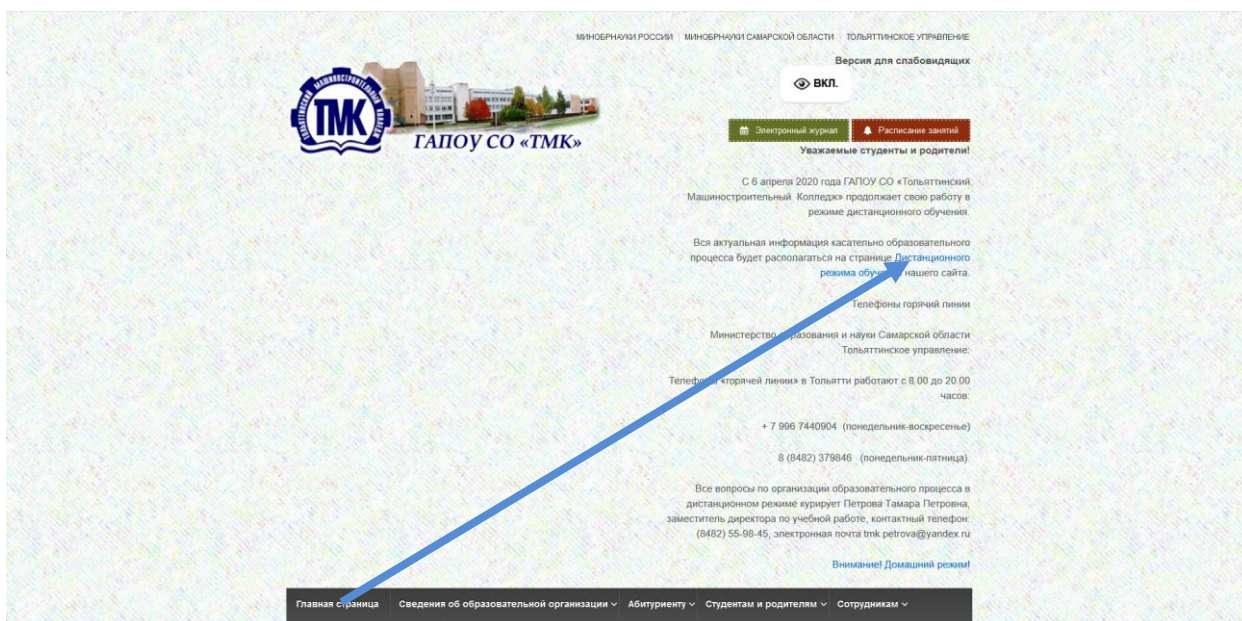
МИНОБРНАУКИ РОССИИ | МИНОБРНАУКИ САМАРСКОЙ ОБЛАСТИ | ТОЛЬЯТТИНСКОЕ УПРАВЛЕНИЕ

Версия для слабовидящих

ВКЛ.

ТМК

ТОЛЬЯТТИНСКИЙ МАШИНОСТРОИТЕЛЬНЫЙ КОЛЛЕДЖ

ГАПОУ СО «ТМК»

Электронный журнал

Расписание занятий

Уважаемые студенты и родители!

С 6 апреля 2020 года ГАПОУ СО «Тольяттинский Машиностроительный Колледж» продолжает свою работу в режиме дистанционного обучения.

Вся актуальная информация касательно образовательного процесса будет располагаться на странице Дистанционного режима обуч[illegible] нашего сайта.

Телефоны горячий линии

Министерство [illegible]разования и науки Самарской области Тольяттинское управление:

Телефо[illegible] «горячей линии» в Тольятти работают с 8.00 до 20.00 часов:

+ 7 996 7440904 (понедельник-воскресенье)

8 (8482) 379846 (понедельник-пятница).

Все вопросы по организации образовательного процесса в дистанционном режиме курирует Петрова Тамара Петровна, заместитель директора по учебной работе, контактный телефон: (8482) 55-98-45, электронная почта tmk.petrova@yandex.ru

Внимание! Домашний режим!

Главная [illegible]траница | Сведения об образовательной организации | Абитуриенту | Студентам и родителям | Сотрудникам